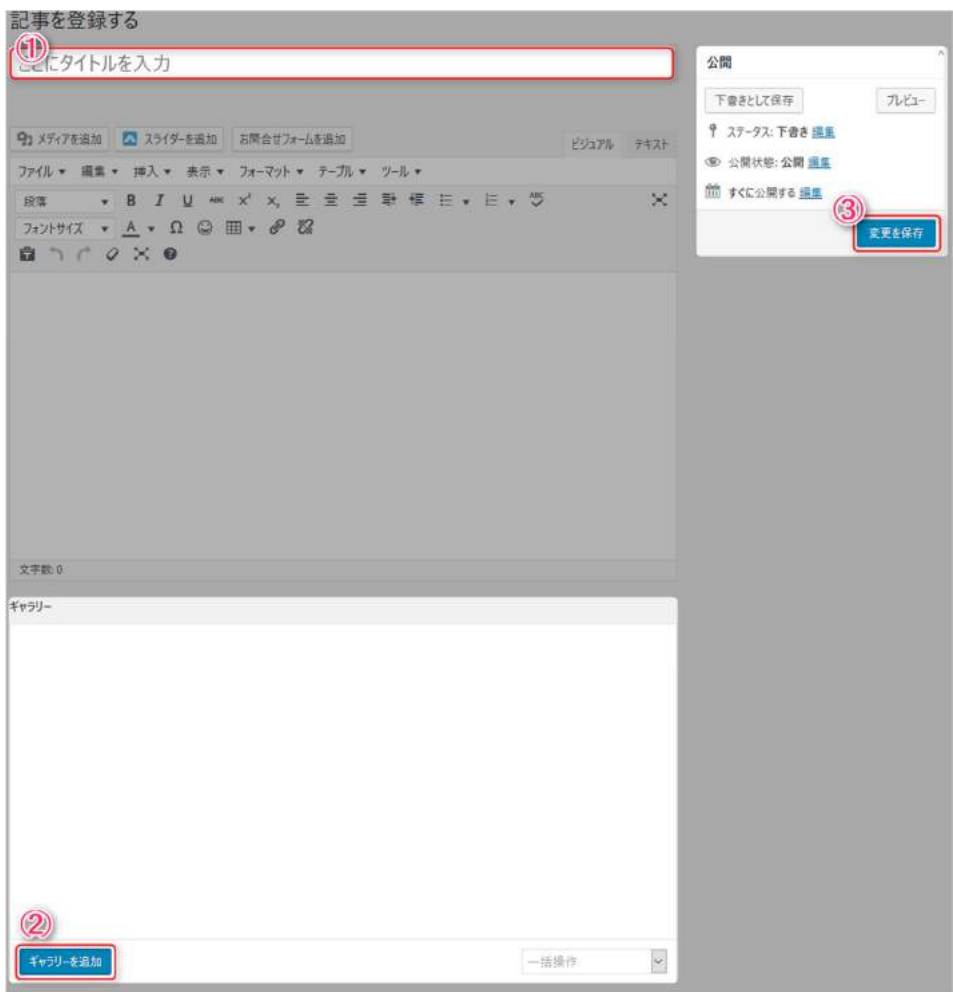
記事を登録する

①

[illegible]にタイトルを入力

メディアを追加　スライダーを追加　お問合せフォームを追加　ビジュアル　テキスト

ファイル ▾　編集 ▾　挿入 ▾　表示 ▾　フォーマット ▾　テーブル ▾　ツール ▾

段落 ▾

フォントサイズ ▾

文字数: 0

ギャラリー

②

ギャラリーを追加

一括操作

公開

下書きとして保存　プレビュー

ステータス: 下書き 編集

公開状態: 公開 編集

すぐに公開する 編集

③

変更を保存